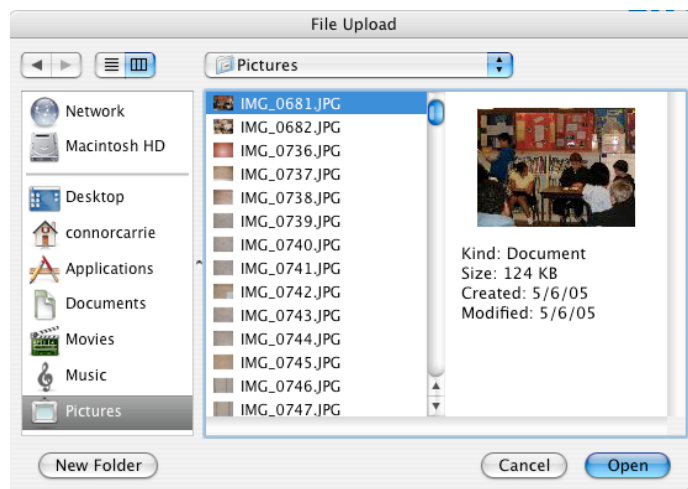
File Upload

Pictures

Network
Macintosh HD
Desktop
connorcarrie
Applications
Documents
Movies
Music
Pictures

IMG_0681.JPG
IMG_0682.JPG
IMG_0736.JPG
IMG_0737.JPG
IMG_0738.JPG
IMG_0739.JPG
IMG_0740.JPG
IMG_0741.JPG
IMG_0742.JPG
IMG_0743.JPG
IMG_0744.JPG
IMG_0745.JPG
IMG_0746.JPG
IMG_0747.JPG

Kind: Document
Size: 124 KB
Created: 5/6/05
Modified: 5/6/05

New Folder
Cancel
Open